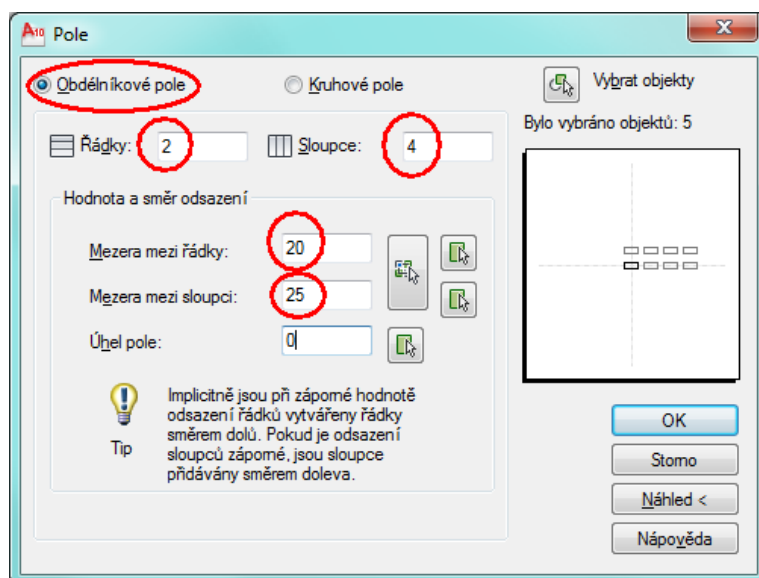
A10 Pole

Obdélníkové pole

Kruhové pole

Vybrat objekty

Bylo vybráno objektů: 5

Řádky: 2

Sloupce: 4

Hodnota a směr odsazení

Mezera mezi řádky: 20

Mezera mezi sloupci: 25

Úhel pole: 0

Implicitně jsou při záporné hodnotě odsazení řádků vytvářeny řádky směrem dolů. Pokud je odsazení sloupců záporné, jsou sloupce přidávány směrem doleva.

Tip

OK

Storno

Náhled <

Nápověda